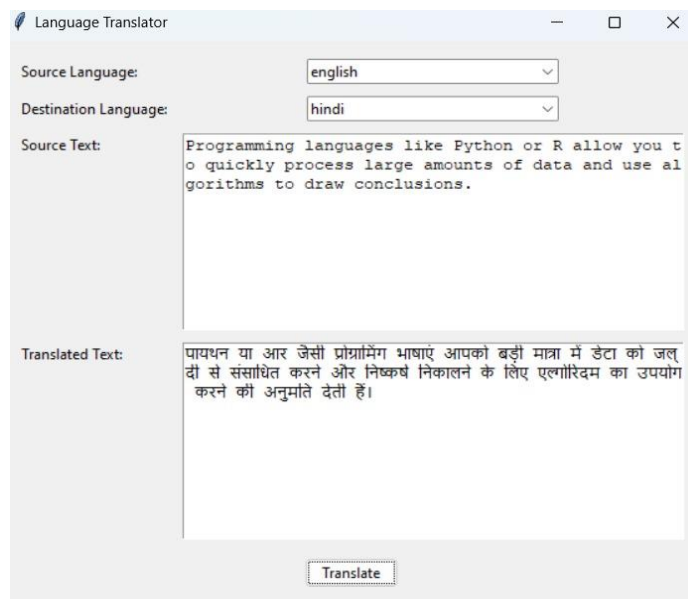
Language Translator

Source Language: english

Destination Language: hindi

Source Text:

Programming languages like Python or R allow you to quickly process large amounts of data and use algorithms to draw conclusions.

Translated Text:

पायथन या आर जैसी प्रोग्रामिंग भाषाएं आपको बड़ी मात्रा में डेटा को जल्दी से संसाधित करने और निष्कर्ष निकालने के लिए एल्गोरिदम का उपयोग करने की अनुमति देती हैं।

Translate